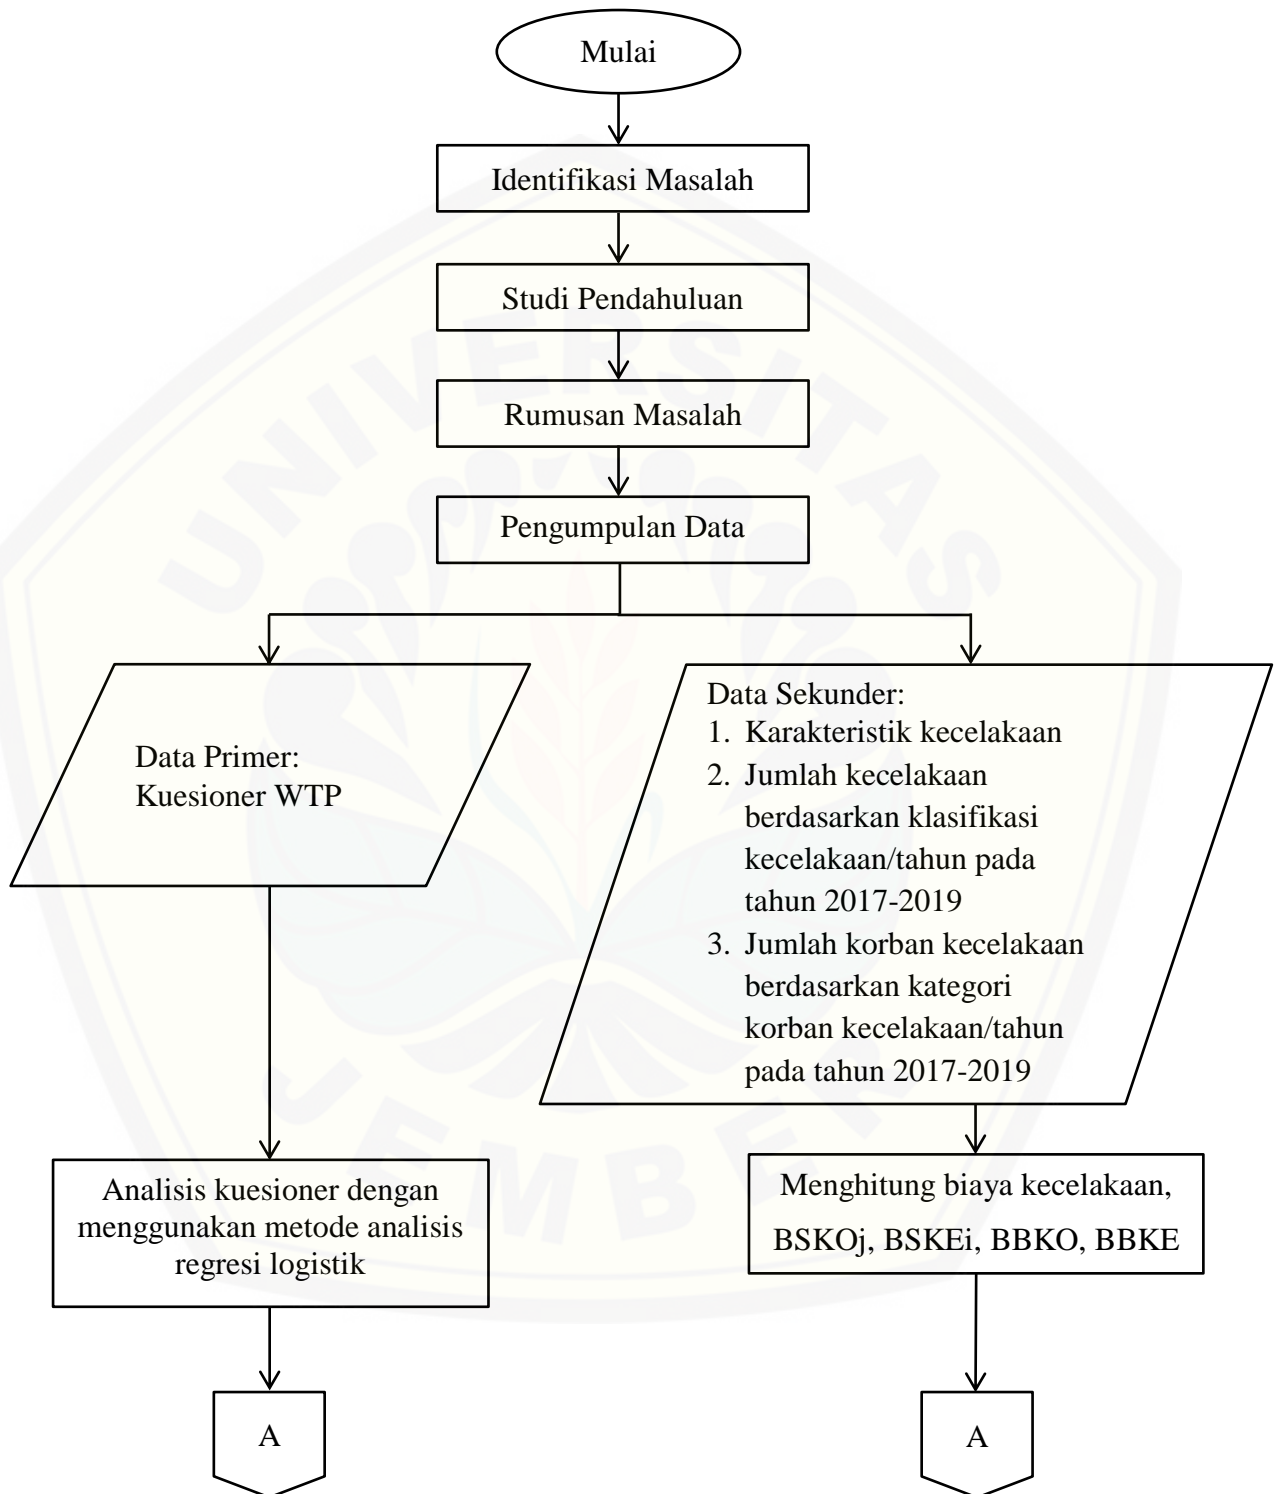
Mulai

Identifikasi Masalah

Studi Pendahuluan

Rumusan Masalah

Pengumpulan Data

Data Primer:
Kuesioner WTP

Data Sekunder:
1. Karakteristik kecelakaan
2. Jumlah kecelakaan berdasarkan klasifikasi kecelakaan/tahun pada tahun 2017-2019
3. Jumlah korban kecelakaan berdasarkan kategori korban kecelakaan/tahun pada tahun 2017-2019

Analisis kuesioner dengan menggunakan metode analisis regresi logistik

Menghitung biaya kecelakaan, BSKOj, BSKEi, BBKO, BBKE

A

A